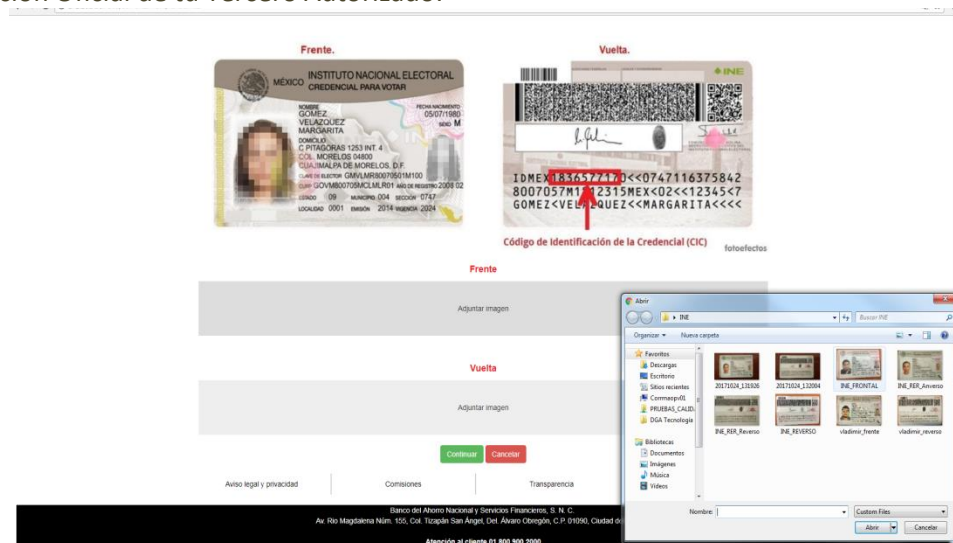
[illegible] Oficial de tu Tercero Autorizado.

Frente.

MÉXICO INSTITUTO NACIONAL ELECTORAL
CREDENCIAL PARA VOTAR

NOMBRE
GOMEZ
VELAZQUEZ
MARGARITA
FECHA NACIMIENTO
05/07/1980
SEXO M
DOMICILIO
C PITAGORAS 1253 INT. 4
COL. MORELOS 04800
CUAJIMALPA DE MORELOS, D.F.
CLAVE DE ELECTOR GMVLMR80070501M100
CURP GOVM800705MCLMLR01 AÑO DE REGISTRO 2008 02
ESTADO 09 MUNICIPIO 004 SECCIÓN 0747
LOCALIDAD 0001 EMISIÓN 2014 VIGENCIA 2024

Vuelta.

INE

IDMEX1836577170<<0747116375842
8007057M1812315MEX<02<<12345<7
GOMEZ<VELAZQUEZ<<MARGARITA<<<<

Código de Identificación de la Credencial (CIC)

fotoefectos

Frente

Adjuntar imagen

Vuelta

Adjuntar imagen

Continuar Cancelar

Aviso legal y privacidad | Comisiones | Transparencia

Banco del Ahorro Nacional y Servicios Financieros, S. N. C.
Av. Río Magdalena Núm. 155, Col. Tizapán San Ángel, Del. Álvaro Obregón, C.P. 01090, Ciudad de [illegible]

Atención al cliente 01 800 900 2000

Abrir
INE
Buscar INE
Organizar ▾ Nueva carpeta
Favoritos
Descargas
Escritorio
Sitios recientes
Cornmaspv01
PRUEBAS_CALID
DGA Tecnología
Bibliotecas
Documentos
Imágenes
Música
Videos
20171024_131926
20171024_132004
INE_FRONTAL
INE_RER_Anverso
INE_RER_Reverso
INE_REVERSO
vladimir_frente
vladimir_reverso
Nombre:
Custom Files
Abrir
Cancelar